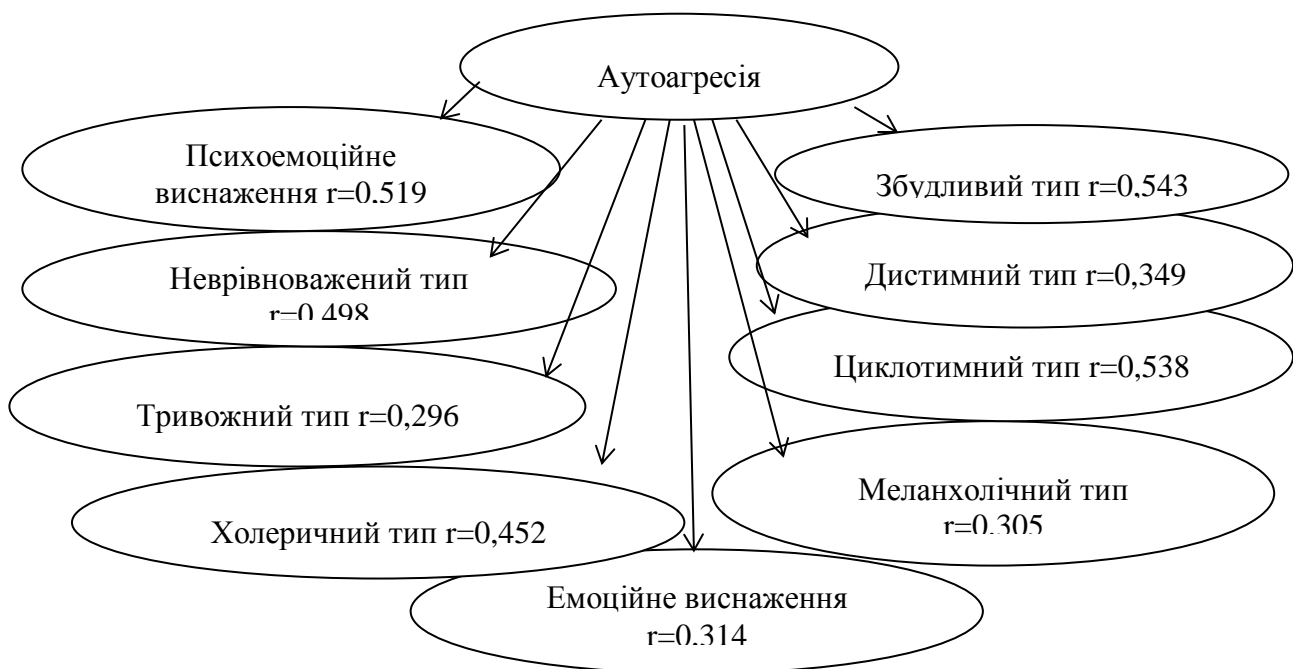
Аутоагресія

Психоемоційне виснаження r=0.519

Збудливий тип r=0,543

Неврівноважений тип r=0,498

Дистимний тип r=0,349

Циклотимний тип r=0,538

Тривожний тип r=0,296

Меланхолічний тип r=0,305

Холеричний тип r=0,452

Емоційне виснаження r=0,314